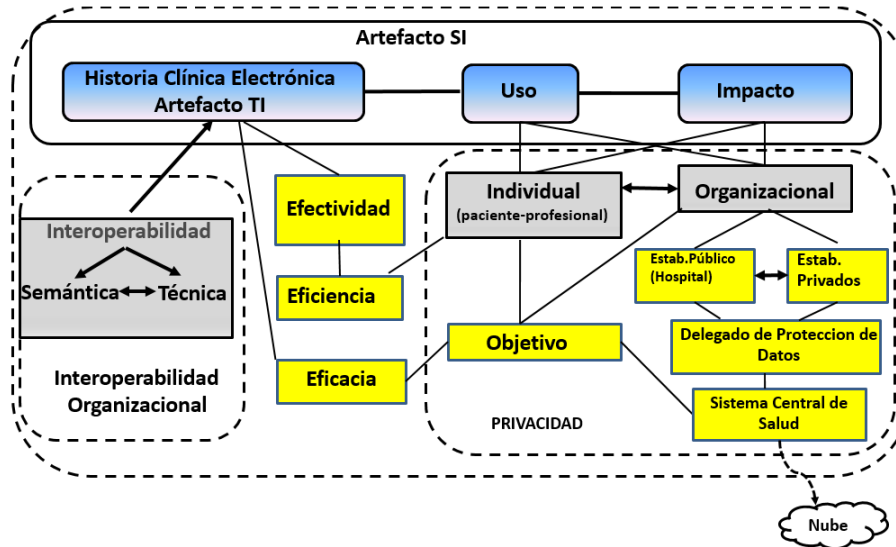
Artefacto SI

Historia Clínica Electrónica
Artefacto TI

Uso

Impacto

Interoperabilidad

Semántica Técnica

Interoperabilidad Organizacional

Efectividad

Eficiencia

Eficacia

Individual
(paciente-profesional)

Organizacional

Estab.Público (Hospital)

Estab. Privados

Delegado de Proteccion de Datos

Objetivo

Sistema Central de Salud

PRIVACIDAD

Nube